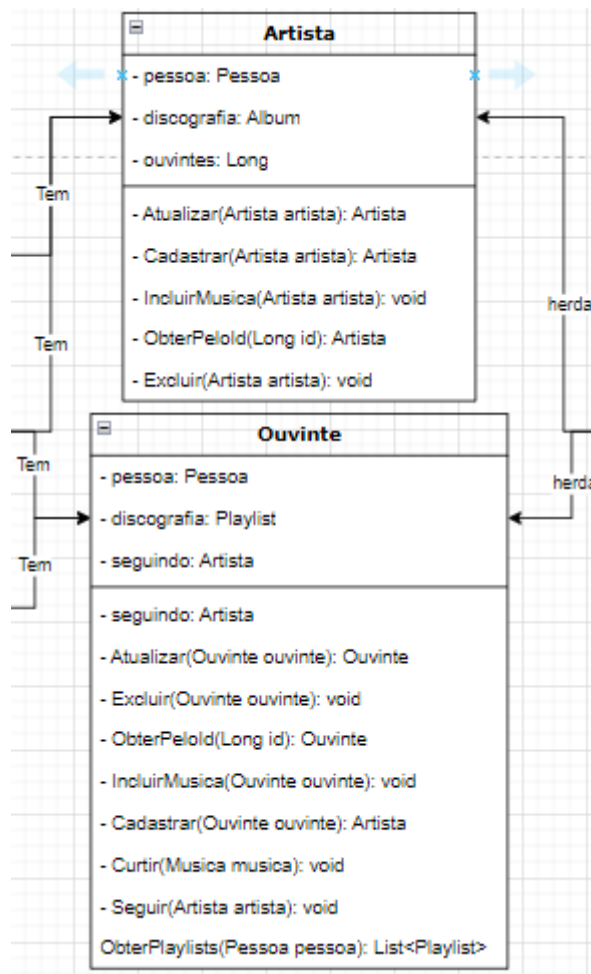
Artista

- pessoa: Pessoa
- discografia: Album
- ouvintes: Long

- Atualizar(Artista artista): Artista
- Cadastrar(Artista artista): Artista
- IncluirMusica(Artista artista): void
- ObterPeloId(Long id): Artista
- Excluir(Artista artista): void

Tem

Tem

Tem

Tem

herda

herda

Ouvinte

- pessoa: Pessoa
- discografia: Playlist
- seguindo: Artista

- seguindo: Artista
- Atualizar(Ouvinte ouvinte): Ouvinte
- Excluir(Ouvinte ouvinte): void
- ObterPeloId(Long id): Ouvinte
- IncluirMusica(Ouvinte ouvinte): void
- Cadastrar(Ouvinte ouvinte): Artista
- Curtir(Musica musica): void
- Seguir(Artista artista): void
ObterPlaylists(Pessoa pessoa): List<Playlist>